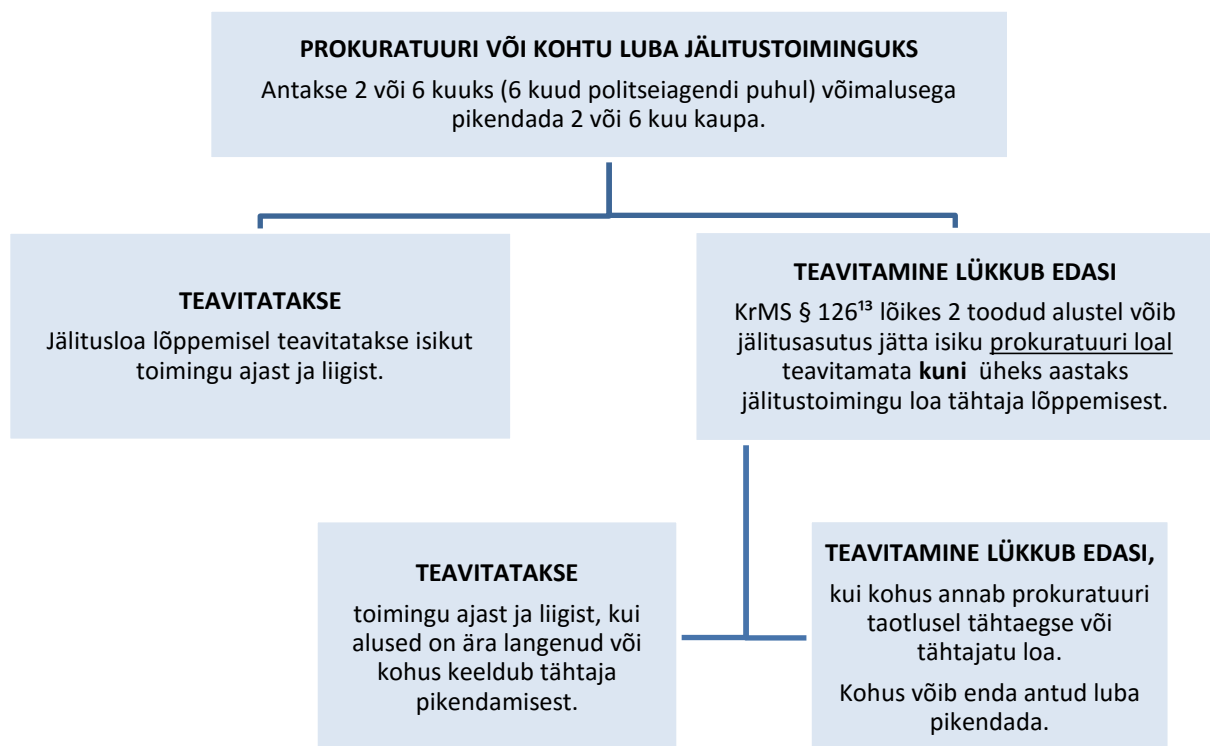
PROKURATUURI VÕI KOHTU LUBA JÄLITUSTOIMINGUKS

Antakse 2 või 6 kuuks (6 kuud politseiagendi puhul) võimalusega pikendada 2 või 6 kuu kaupa.

TEAVITATAKSE

Jälitusloa lõppemisel teavitatakse isikut toimingu ajast ja liigist.

TEAVITAMINE LÜKKUB EDASI

KrMS § $126^{13}$ lõikes 2 toodud alustel võib jälitusasutus jätta isiku prokuratuuri loal teavitamata **kuni** üheks aastaks jälitustoimingu loa tähtaja lõppemisest.

TEAVITATAKSE

toimingu ajast ja liigist, kui alused on ära langenud või kohus keeldub tähtaja pikendamisest.

TEAVITAMINE LÜKKUB EDASI,

kui kohus annab prokuratuuri taotlusel tähtaegse või tähtajatu loa.

Kohus võib enda antud luba pikendada.